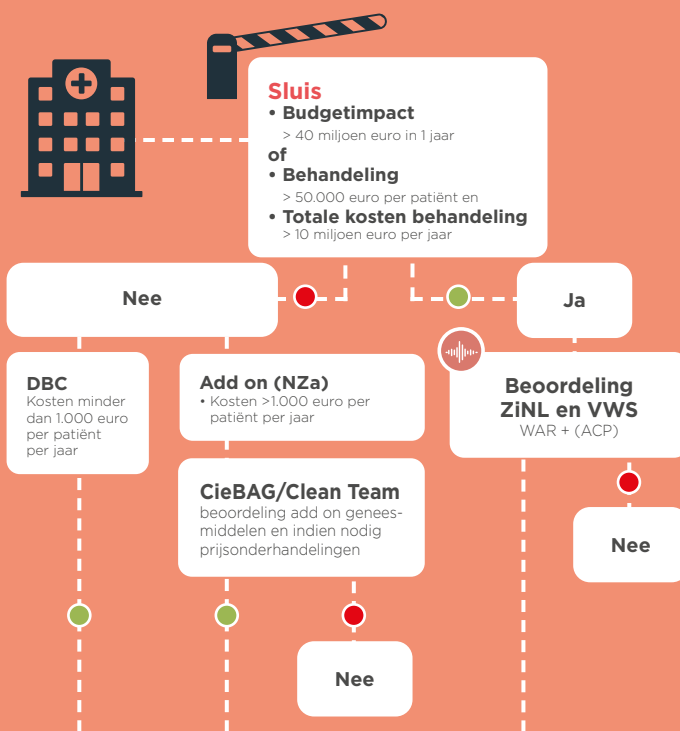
Sluis

• Budgetimpact
> 40 miljoen euro in 1 jaar

of

• Behandeling
> 50.000 euro per patiënt en

• Totale kosten behandeling
> 10 miljoen euro per jaar

Nee

Ja

DBC
Kosten minder dan 1.000 euro per patiënt per jaar

Add on (NZa)
• Kosten >1.000 euro per patiënt per jaar

Beoordeling ZiNL en VWS
WAR + (ACP)

CieBAG/Clean Team
beoordeling add on geneesmiddelen en indien nodig prijsonderhandelingen

Nee

Nee